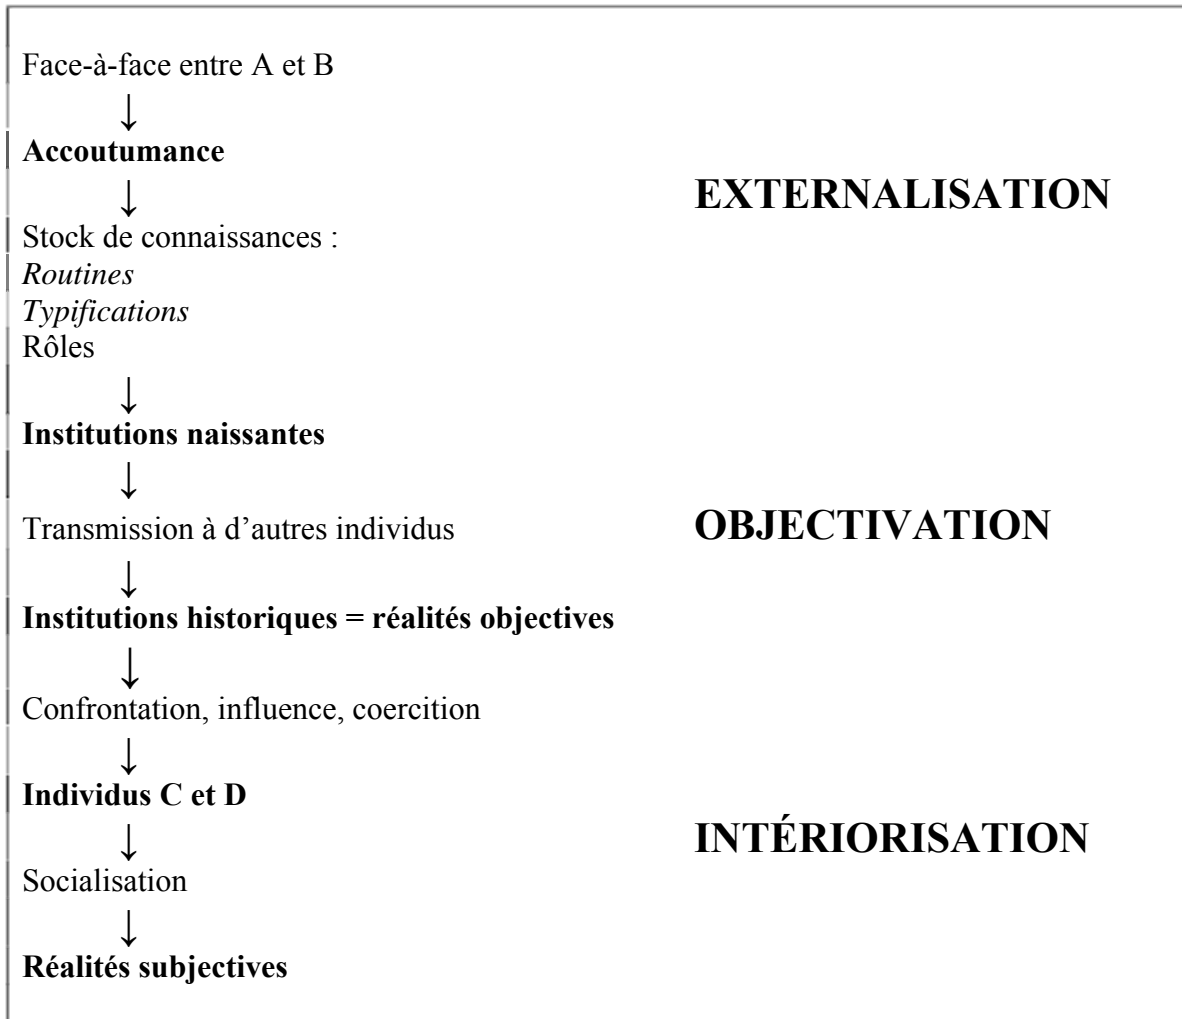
Face-à-face entre A et B

↓

**Accoutumance**

↓

**EXTERNALISATION**

Stock de connaissances :
*Routines*
*Typifications*
Rôles

↓

**Institutions naissantes**

↓

Transmission à d'autres individus

**OBJECTIVATION**

↓

**Institutions historiques = réalités objectives**

↓

Confrontation, influence, coercition

↓

**Individus C et D**

↓

**INTÉRIORISATION**

Socialisation

↓

**Réalités subjectives**